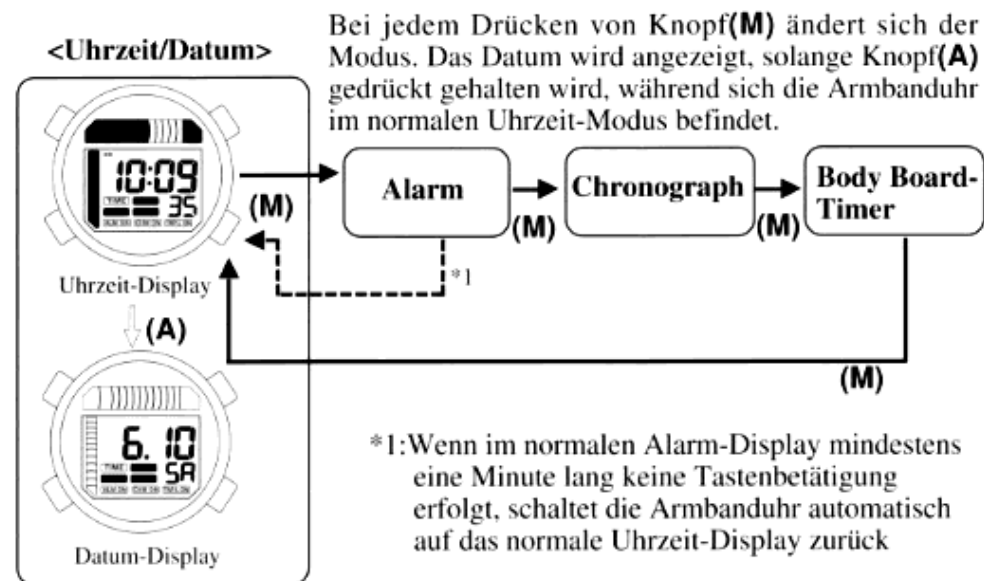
<Uhrzeit/Datum>

Bei jedem Drücken von Knopf(M) ändert sich der Modus. Das Datum wird angezeigt, solange Knopf(A) gedrückt gehalten wird, während sich die Armbanduhr im normalen Uhrzeit-Modus befindet.

10:09
TIME
35

Uhrzeit-Display

(M)

Alarm

(M)

Chronograph

(M)

Body Board-Timer

*1

(A)

6. 10
TIME
SA

Datum-Display

(M)

*1:Wenn im normalen Alarm-Display mindestens eine Minute lang keine Tastenbetätigung erfolgt, schaltet die Armbanduhr automatisch auf das normale Uhrzeit-Display zurück